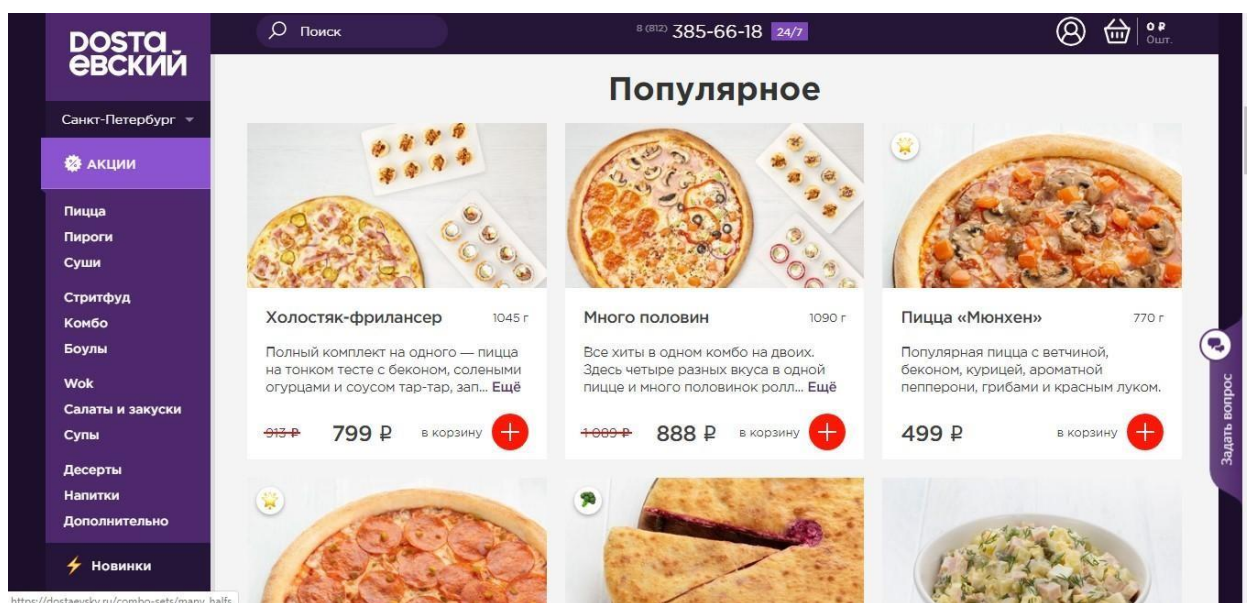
DOSTA
EBCKИЙ

Санкт-Петербург

АКЦИИ

Пицца
Пироги
Суши

Стритфуд
Комбо
Боулы

Wok
Салаты и закуски
Супы

Десерты
Напитки
Дополнительно

Новинки

https://dostaevsky.ru/combo-sets/many_halfs

Поиск

8 (812) 385-66-18 24/7

0 ₽
Ошт.

Популярное

Холостяк-фрилансер 1045 г

Полный комплект на одного — пицца на тонком тесте с беконом, солеными огурцами и соусом тар-тар, зап... Ещё

~~913 ₽~~ 799 ₽ в корзину

Много половин 1090 г

Все хиты в одном комбо на двоих. Здесь четыре разных вкуса в одной пицце и много половинок ролл... Ещё

~~1 089 ₽~~ 888 ₽ в корзину

Пицца «Мюнхен» 770 г

Популярная пицца с ветчиной, беконом, курицей, ароматной пепперони, грибами и красным луком.

499 ₽ в корзину

Задать вопрос